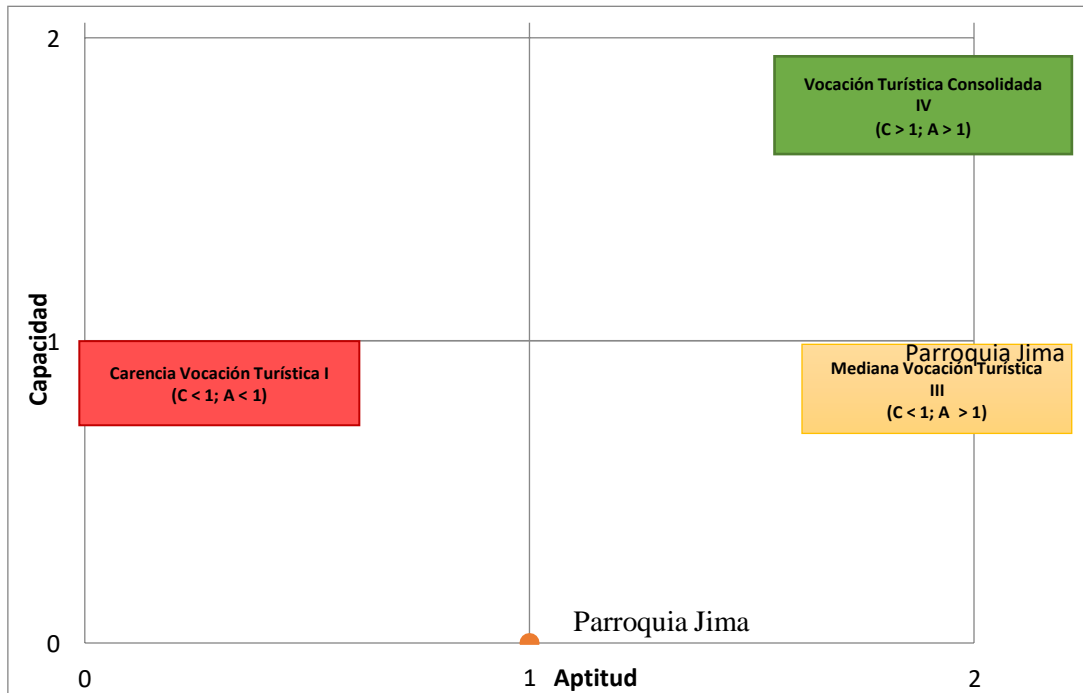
2

Vocación Turística Consolidada
IV
(C > 1; A > 1)

Capacidad

1

Carencia Vocación Turística I
(C < 1; A < 1)

Parroquia Jima
Mediana Vocación Turística
III
(C < 1; A > 1)

0

Parroquia Jima

0

1 Aptitud

2